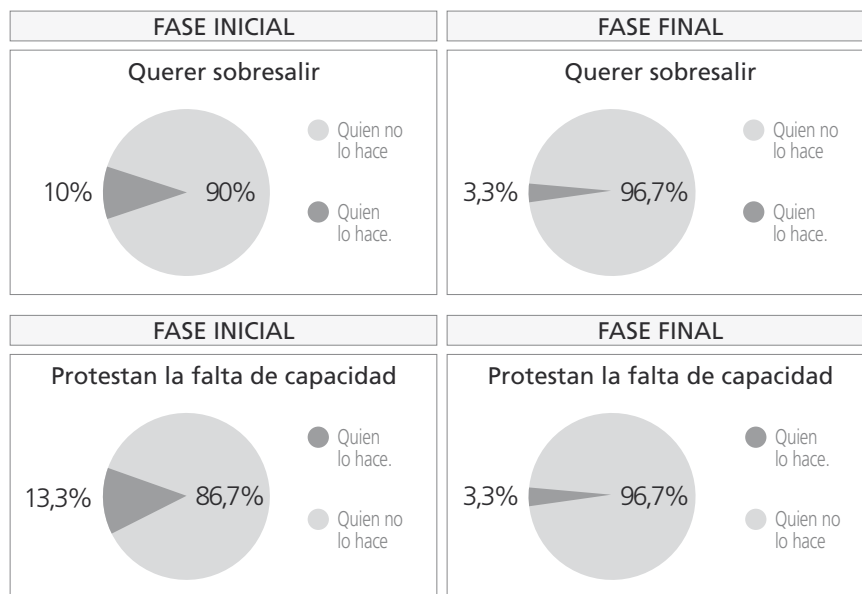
FASE INICIAL

Querer sobresalir

10%

90%

Quien no lo hace

Quien lo hace.

FASE FINAL

Querer sobresalir

3,3%

96,7%

Quien no lo hace

Quien lo hace.

FASE INICIAL

Protestan la falta de capacidad

13,3%

86,7%

Quien lo hace.

Quien no lo hace

FASE FINAL

Protestan la falta de capacidad

3,3%

96,7%

Quien lo hace.

Quien no lo hace